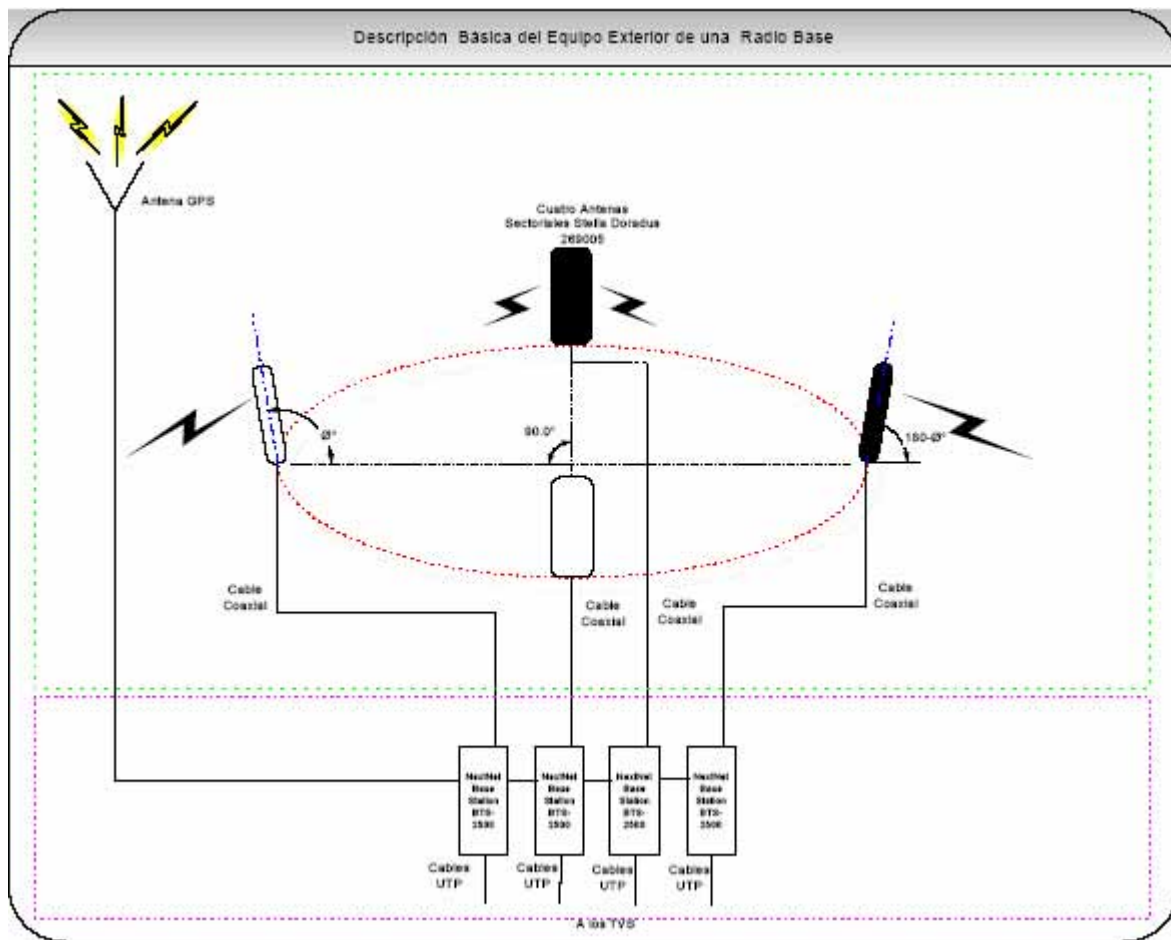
Descripción Básica del Equipo Exterior de una Radio Base

Antena GPS

Cuatro Antenas Sectoriales Stella Doradus 269005

Ø°

90.0°

180-Ø°

Cable Coaxial

Cable Coaxial

Cable Coaxial

Cable Coaxial

NexNet Base Station BTS-3500

NexNet Base Station BTS-3500

NexNet Base Station BTS-3500

NexNet Base Station BTS-3500

Cables UTP

Cables UTP

Cables UTP

Cables UTP

A los TVS